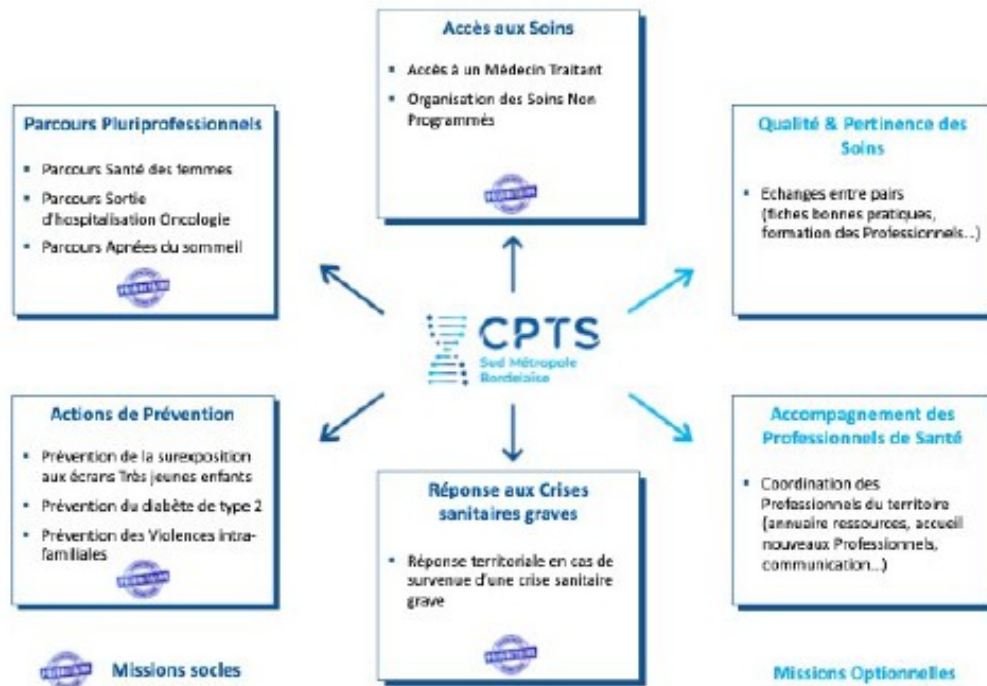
Accès aux Soins

- Accès à un Médecin Traitant
- Organisation des Soins Non Programmés

Parcours Pluriprofessionnels

- Parcours Santé des femmes
- Parcours Sortie d'hospitalisation Oncologie
- Parcours Apnées du sommeil

Qualité & Pertinence des Soins

- Echanges entre pairs (fiches bonnes pratiques, formation des Professionnels...)

CPTS
Sud Métropole Bordelaise

Actions de Prévention

- Prévention de la surexposition aux écrans Très jeunes enfants
- Prévention du diabète de type 2
- Prévention des Violences intra-familiales

Réponse aux Crises sanitaires graves

- Réponse territoriale en cas de survenue d'une crise sanitaire grave

Accompagnement des Professionnels de Santé

- Coordination des Professionnels du territoire (annuaire ressources, accueil nouveaux Professionnels, communication...)

Missions socles

Missions Optionnelles